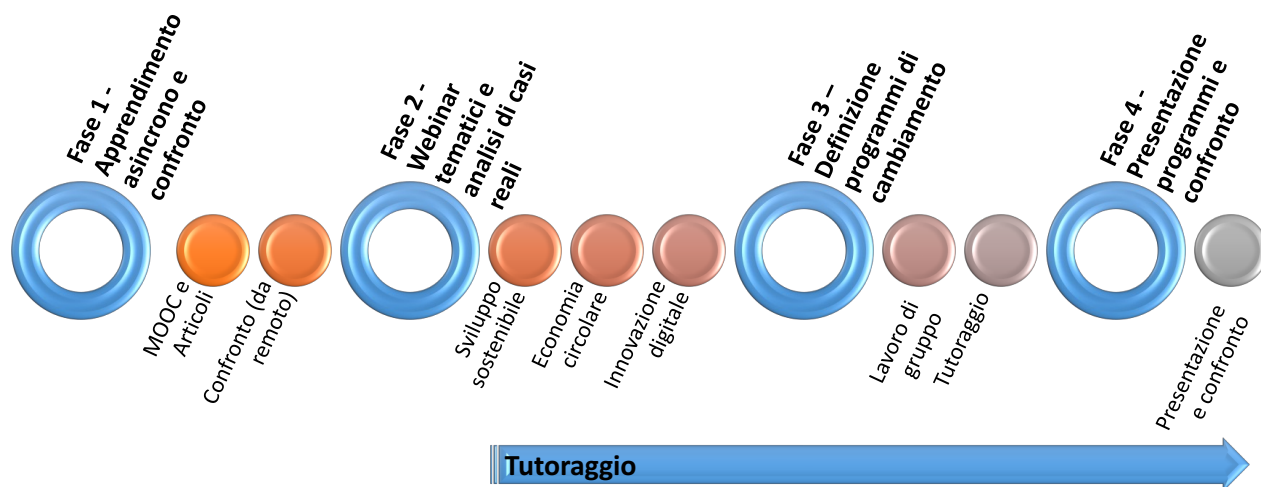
Fase 1 - Apprendimento asincrono e confronto

MOOC e Articoli

Confronto (da remoto)

Fase 2 - Webinar tematici e analisi di casi reali

Sviluppo sostenibile

Economia circolare

Innovazione digitale

Fase 3 – Definizione programmi di cambiamento

Lavoro di gruppo

Tutoraggio

Fase 4 - Presentazione programmi e confronto

Presentazione e confronto

Tutoraggio